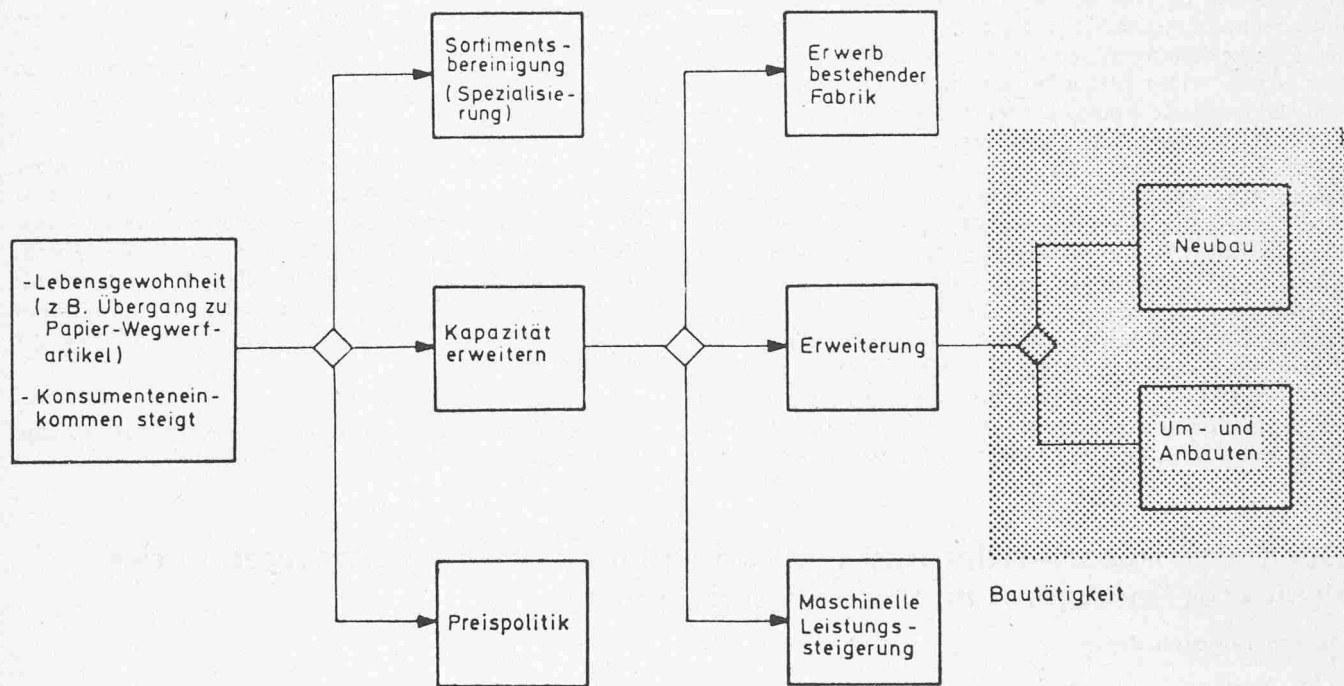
- Lebensgewohnheit (z.B. Übergang zu Papier-Wegwerfartikel)

- Konsumenteneinkommen steigt

Sortimentsbereinigung (Spezialisierung)

Kapazität erweitern

Preispolitik

Erwerb bestehender Fabrik

Erweiterung

Maschinelle Leistungssteigerung

Neubau

Um- und Anbauten

Bautätigkeit